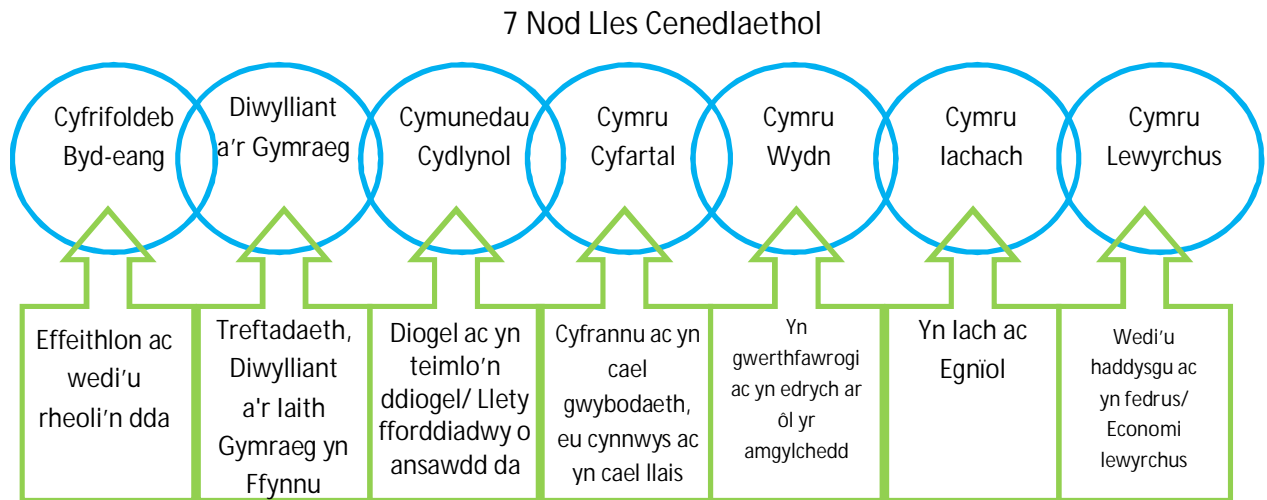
7 Nod Lles Cenedlaethol

Cyfrifoldeb Byd-eang

Diwylliant a'r Gymraeg

Cymunedau Cydlynol

Cymru Cyfartal

Cymru Wydn

Cymru Iachach

Cymru Lewyrchus

Effeithlon ac wedi'u rheoli'n dda

Treftadaeth, Diwylliant a'r Iaith Gymraeg yn Ffynnu

Diogel ac yn teimlo'n ddiogel/ Llety fforddiadwy o ansawdd da

Cyfrannu ac yn cael gwybodaeth, eu cynnwys ac yn cael llais

Yn gwerthfawrogi ac yn edrych ar ôl yr amgylchedd

Yn Iach ac Egnïol

Wedi'u haddysgu ac yn fedrus/ Economi lewyrchus